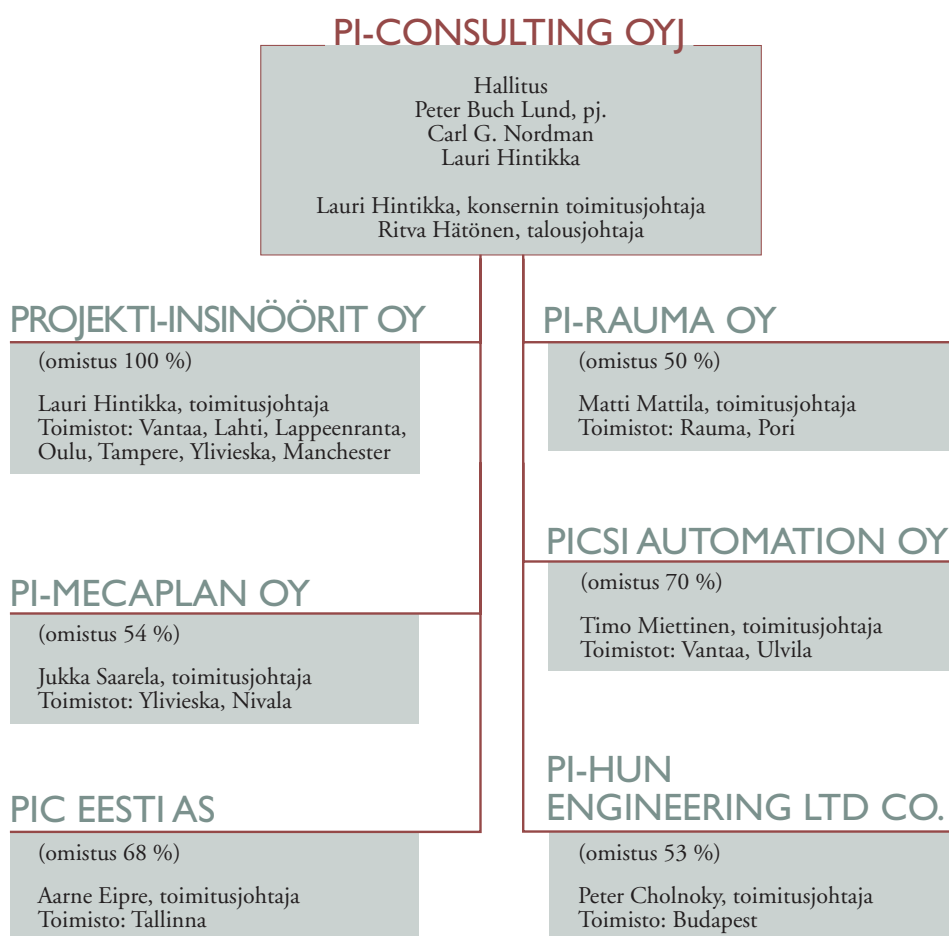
PI-CONSULTING OYJ

Hallitus
Peter Buch Lund, pj.
Carl G. Nordman
Lauri Hintikka

Lauri Hintikka, konsernin toimitusjohtaja
Ritva Hätönen, talousjohtaja

PROJEKTI-INSINÖÖRIT OY

(omistus 100 %)

Lauri Hintikka, toimitusjohtaja
Toimistot: Vantaa, Lahti, Lappeenranta, Oulu, Tampere, Ylivieska, Manchester

PI-MECAPLAN OY

(omistus 54 %)

Jukka Saarela, toimitusjohtaja
Toimistot: Ylivieska, Nivala

PIC EESTI AS

(omistus 68 %)

Aarne Eipre, toimitusjohtaja
Toimisto: Tallinna

PI-RAUMA OY

(omistus 50 %)

Matti Mattila, toimitusjohtaja
Toimistot: Rauma, Pori

PICSI AUTOMATION OY

(omistus 70 %)

Timo Miettinen, toimitusjohtaja
Toimistot: Vantaa, Ulvila

PI-HUN ENGINEERING LTD CO.

(omistus 53 %)

Peter Cholnoky, toimitusjohtaja
Toimisto: Budapest